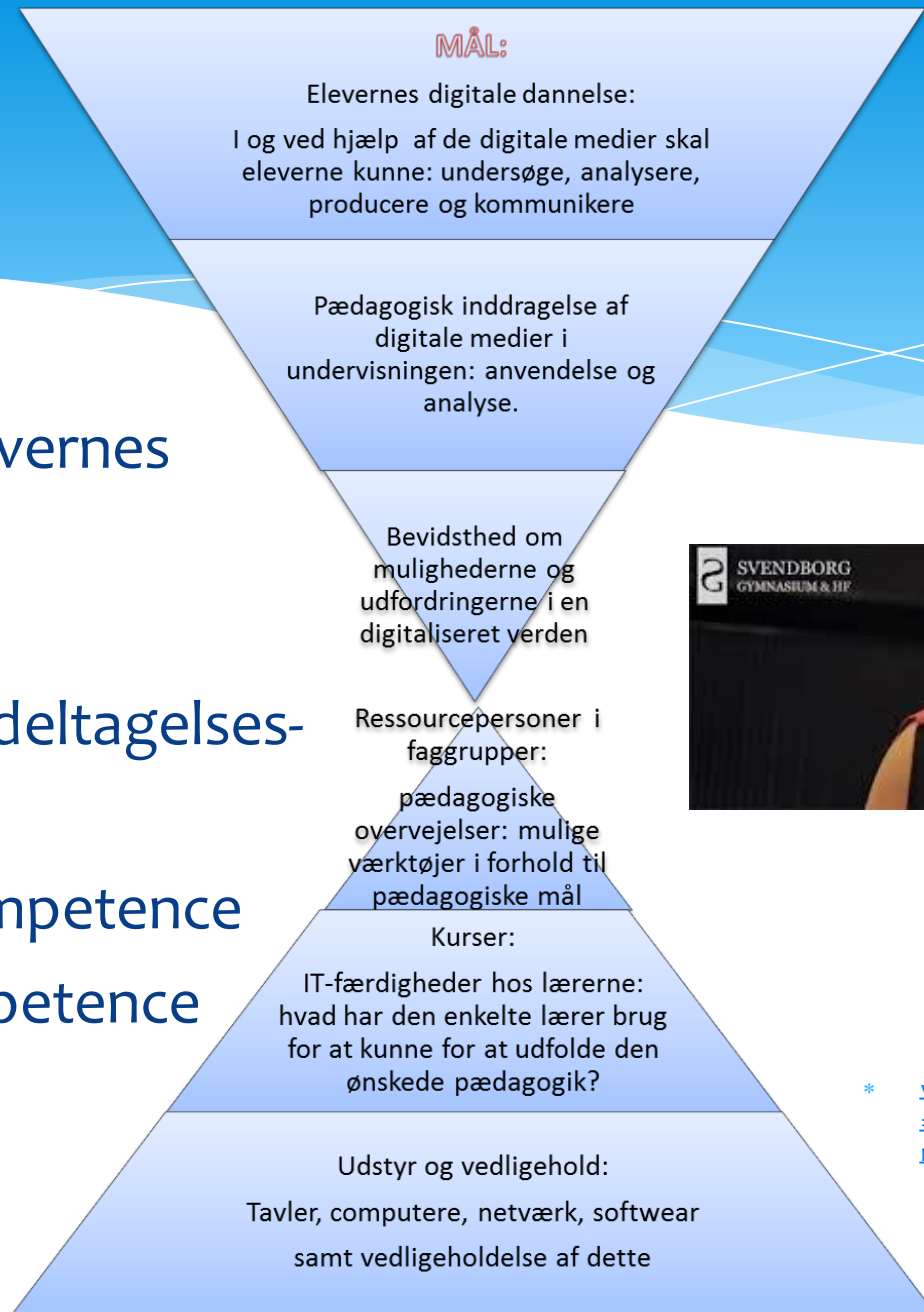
MÅL:

Elevernes digitale dannelse:

I og ved hjælp af de digitale medier skal eleverne kunne: undersøge, analysere, producere og kommunikere

Pædagogisk inddragelse af digitale medier i undervisningen: anvendelse og analyse.

Bevidsthed om mulighederne og udfordringerne i en digitaliseret verden

Ressourcepersoner i faggrupper:

pædagogiske overvejelser: mulige værktøjer i forhold til pædagogiske mål

Kurser:

IT-færdigheder hos lærerne: hvad har den enkelte lærer brug for at kunne for at udfolde den ønskede pædagogik?

Udstyr og vedligehold:

Tavler, computere, netværk, softwear

samt vedligeholdelse af dette

vernes

deltagelses-

mpetence

petence

SVENDBORG GYMNASIUM & HF

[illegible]